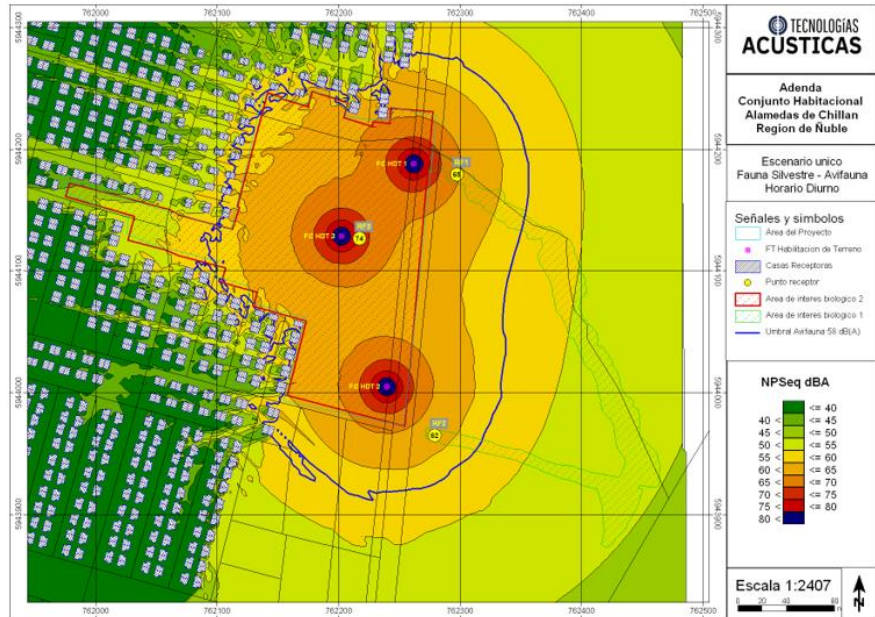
762000 762100 762200 762300 762400 762500

5944300 5944200 5944100 5944000 5944900

FC HDT 1
RF1
65
FC HDT 3
RF3
74
FC HDT 2
RF2
62

762000 762100 762200 762300 762400 762500

TECNOLOGÍAS
ACÚSTICAS

Adenda
Conjunto Habitacional
Alamedas de Chillan
Region de Ñuble

Escenario unico
Fauna Silvestre - Avifauna
Horario Diurno

Señales y simbolos
Area del Proyecto
FT Habilitacion de Terreno
Casas Receptoras
Punto receptor
Area de interes biologico 2
Area de interes biologico 1
Umbral Avifauna 58 dB(A)

NPSeq dBA
<= 40
40 < <= 45
45 < <= 50
50 < <= 55
55 < <= 60
60 < <= 65
65 < <= 70
70 < <= 75
75 < <= 80
80 <

Escala 1:2407
0 20 40 60
N